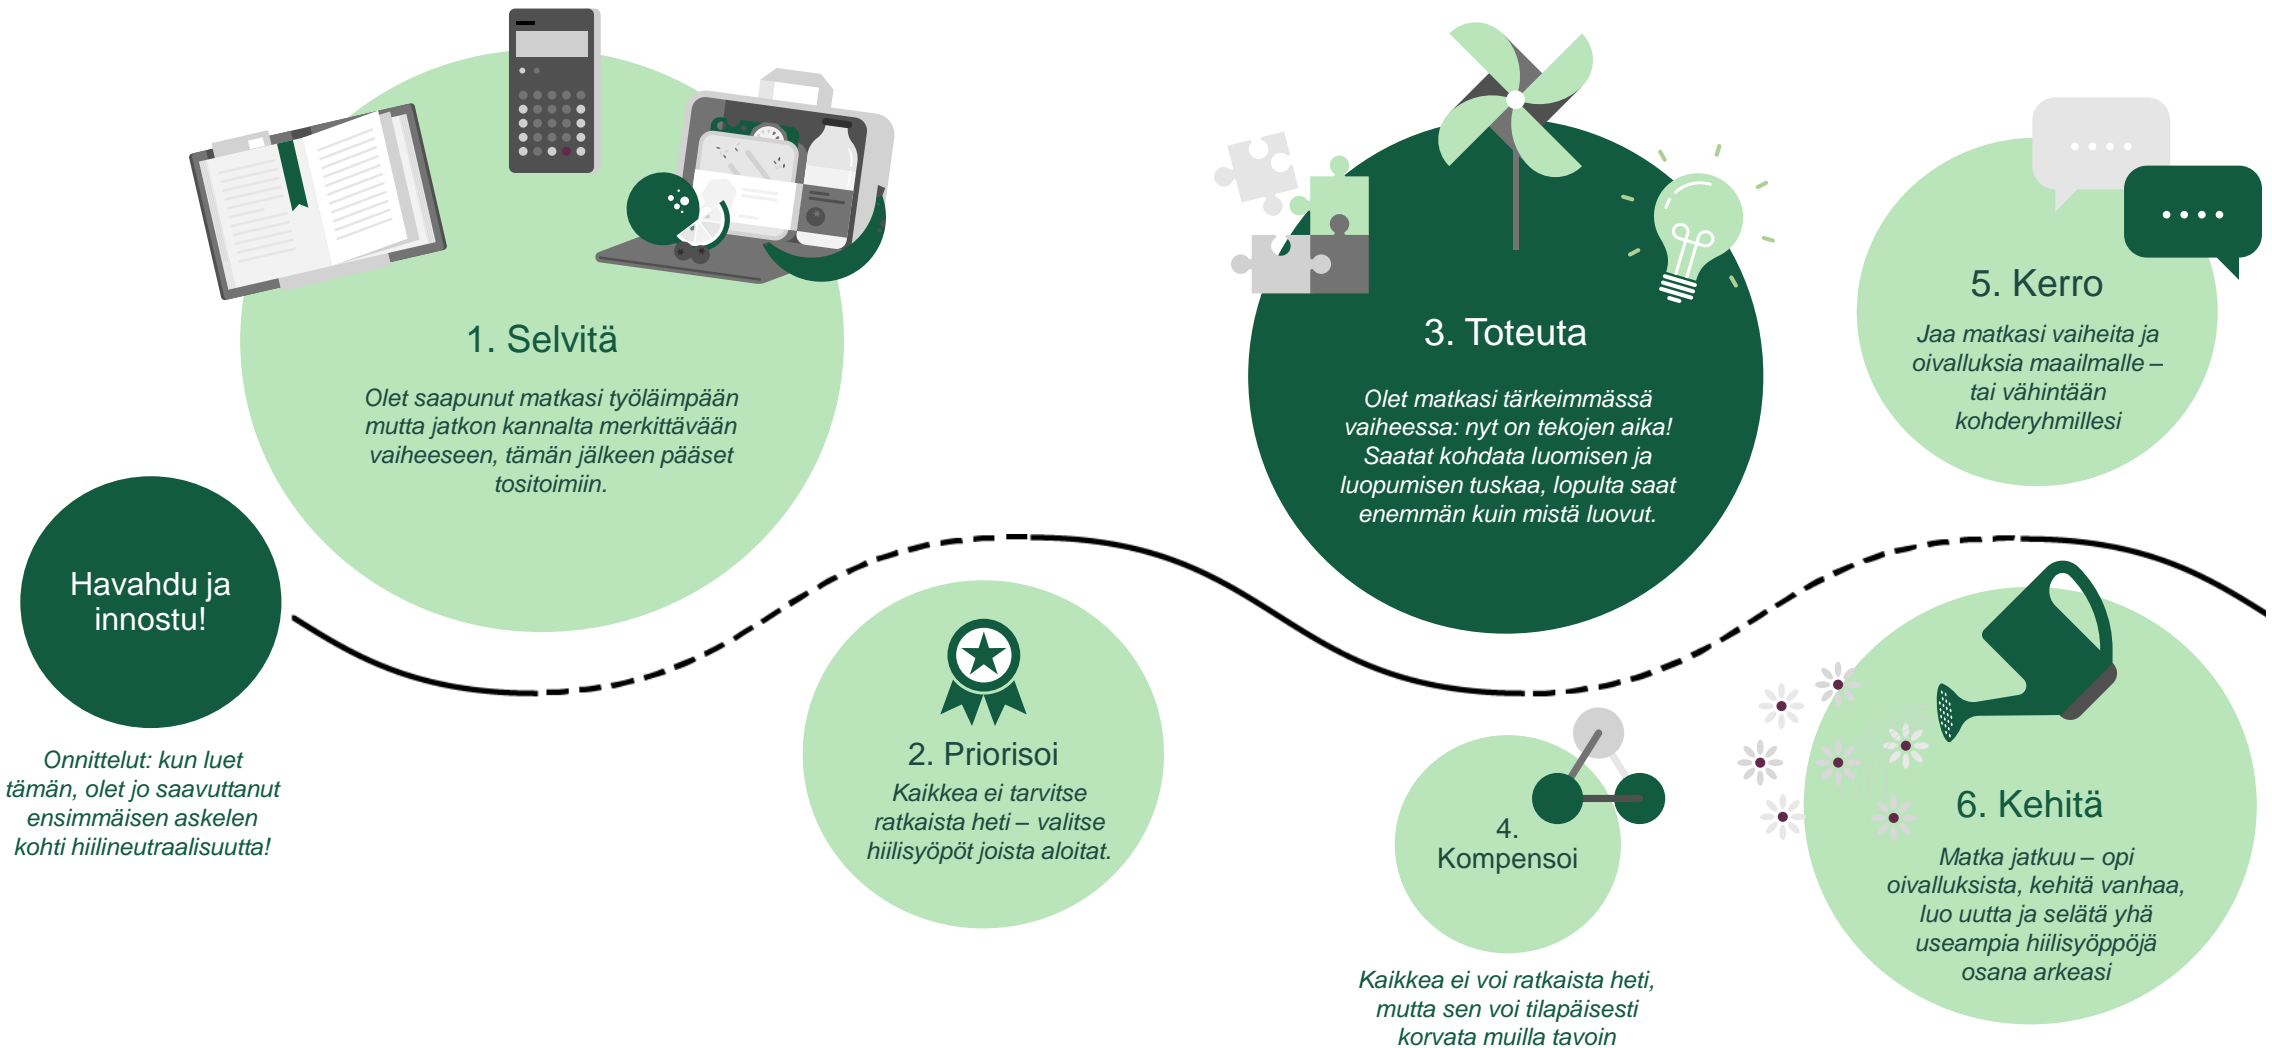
Havahdu ja innostu!

Onnittelut: kun luet tämän, olet jo saavuttanut ensimmäisen askelen kohti hiilineutraalisuutta!

1. Selvitä

Olet saapunut matkasi työläimpään mutta jatkon kannalta merkittävään vaiheeseen, tämän jälkeen pääset tositoimiin.

2. Priorisoi

Kaikkea ei tarvitse ratkaista heti – valitse hiilisyöpöt joista aloitat.

3. Toteuta

Olet matkasi tärkeimmässä vaiheessa: nyt on tekojen aika! Saatat kohdata luomisen ja luopumisen tuskaa, lopulta saat enemmän kuin mistä luovut.

4. Kompensoi

Kaikkea ei voi ratkaista heti, mutta sen voi tilapäisesti korvata muilla tavoin

5. Kerro

Jaa matkasi vaiheita ja oivalluksia maailmalle – tai vähintään kohderyhmillesi

6. Kehitä

Matka jatkuu – opi oivalluksista, kehitä vanhaa, luo uutta ja selätä yhä useampia hiilisyöppöjä osana arkeasi